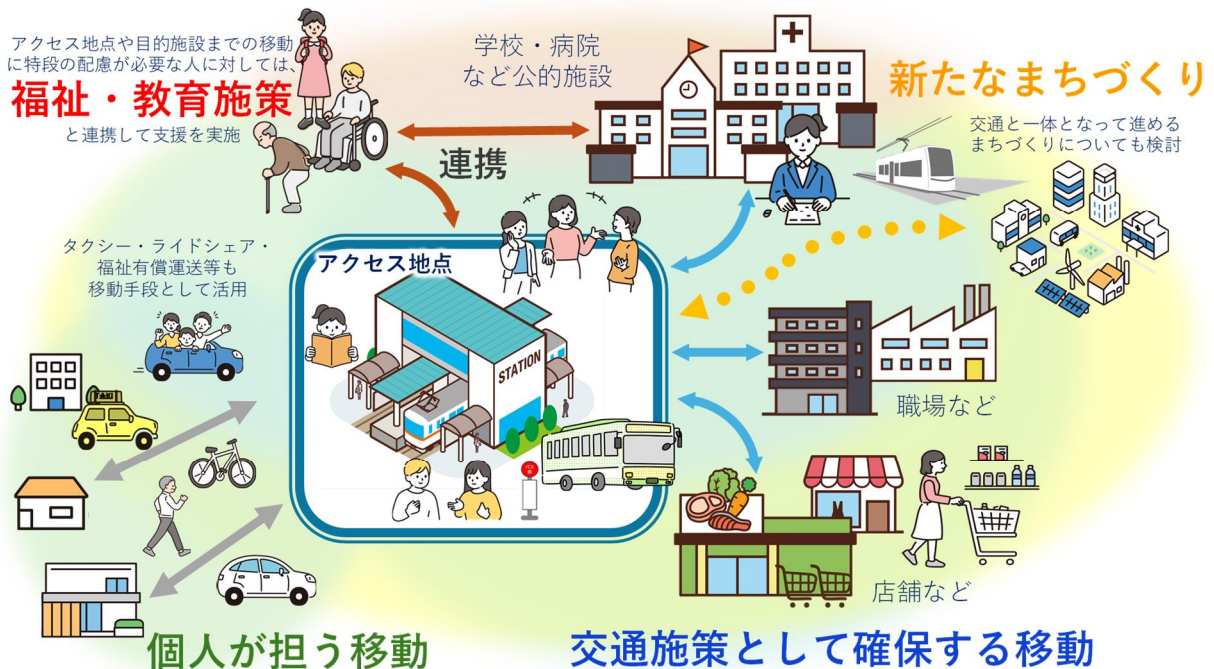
アクセス地点や目的施設までの移動に特段の配慮が必要な人に対しては、
福祉・教育施策
と連携して支援を実施

学校・病院
など公的施設

新たなまちづくり

交通と一体となって進める
まちづくりについても検討

連携

タクシー・ライドシェア・
福祉有償運送等も
移動手段として活用

アクセス地点

STATION

職場など

店舗など

個人が担う移動

交通施策として確保する移動